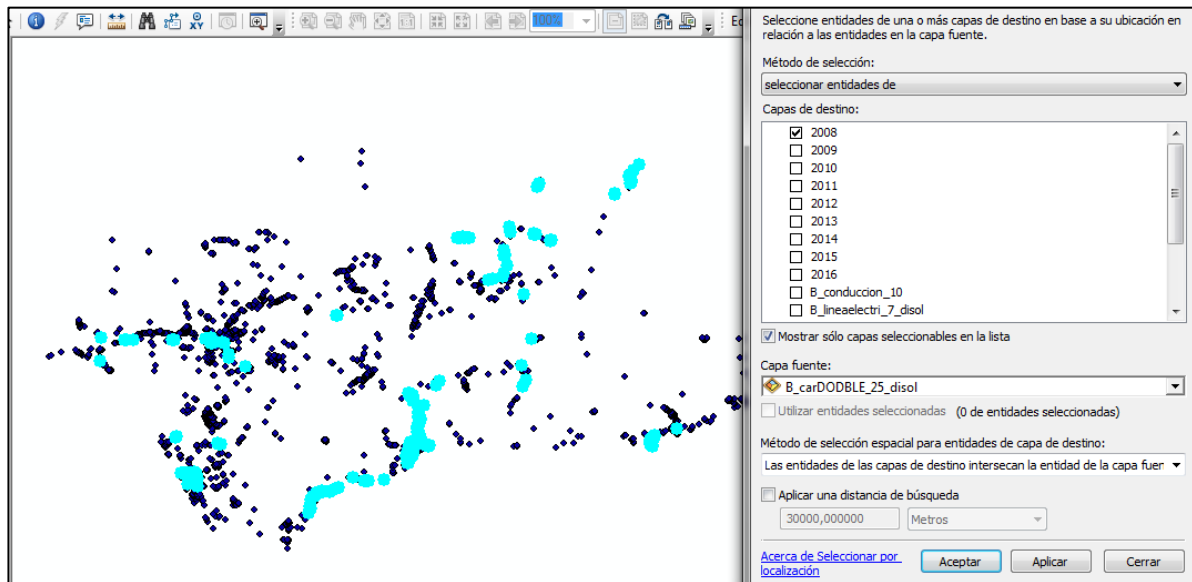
100%

Ed

Seleccione entidades de una o más capas de destino en base a su ubicación en relación a las entidades en la capa fuente.

Método de selección:
seleccionar entidades de

Capas de destino:
☑ 2008
☐ 2009
☐ 2010
☐ 2011
☐ 2012
☐ 2013
☐ 2014
☐ 2015
☐ 2016
☐ B_conduccion_10
☐ B_lineaelectri_7_disol

☑ Mostrar sólo capas seleccionables en la lista

Capa fuente:
B_carDODBLE_25_disol

☐ Utilizar entidades seleccionadas (0 de entidades seleccionadas)

Método de selección espacial para entidades de capa de destino:
Las entidades de las capas de destino intersecan la entidad de la capa fuer

☐ Aplicar una distancia de búsqueda
30000,000000 Metros

Acerca de Seleccionar por localización

Aceptar Aplicar Cerrar